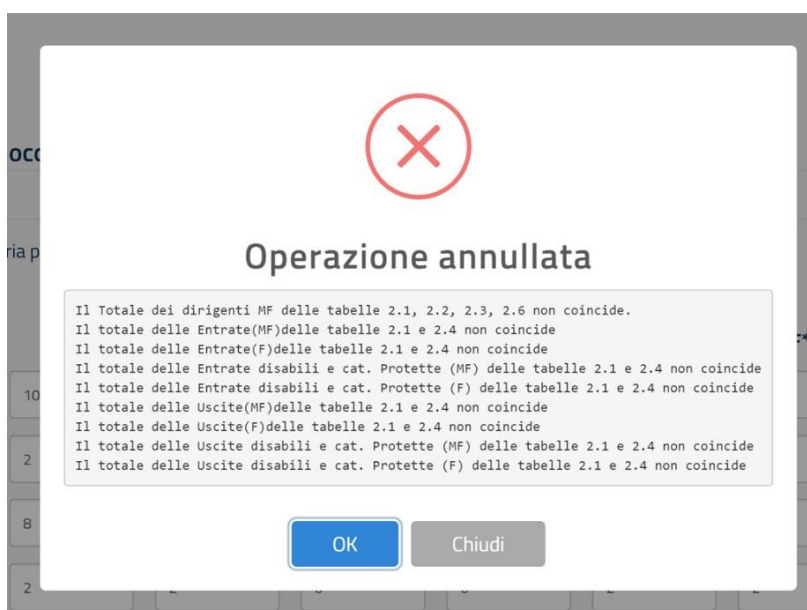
occ

ria p

10

2

8

2

Operazione annullata

Il Totale dei dirigenti MF delle tabelle 2.1, 2.2, 2.3, 2.6 non coincide.
Il totale delle Entrate(MF)delle tabelle 2.1 e 2.4 non coincide
Il totale delle Entrate(F)delle tabelle 2.1 e 2.4 non coincide
Il totale delle Entrate disabili e cat. Protette (MF) delle tabelle 2.1 e 2.4 non coincide
Il totale delle Entrate disabili e cat. Protette (F) delle tabelle 2.1 e 2.4 non coincide
Il totale delle Uscite(MF)delle tabelle 2.1 e 2.4 non coincide
Il totale delle Uscite(F)delle tabelle 2.1 e 2.4 non coincide
Il totale delle Uscite disabili e cat. Protette (MF) delle tabelle 2.1 e 2.4 non coincide
Il totale delle Uscite disabili e cat. Protette (F) delle tabelle 2.1 e 2.4 non coincide

OK Chiudi